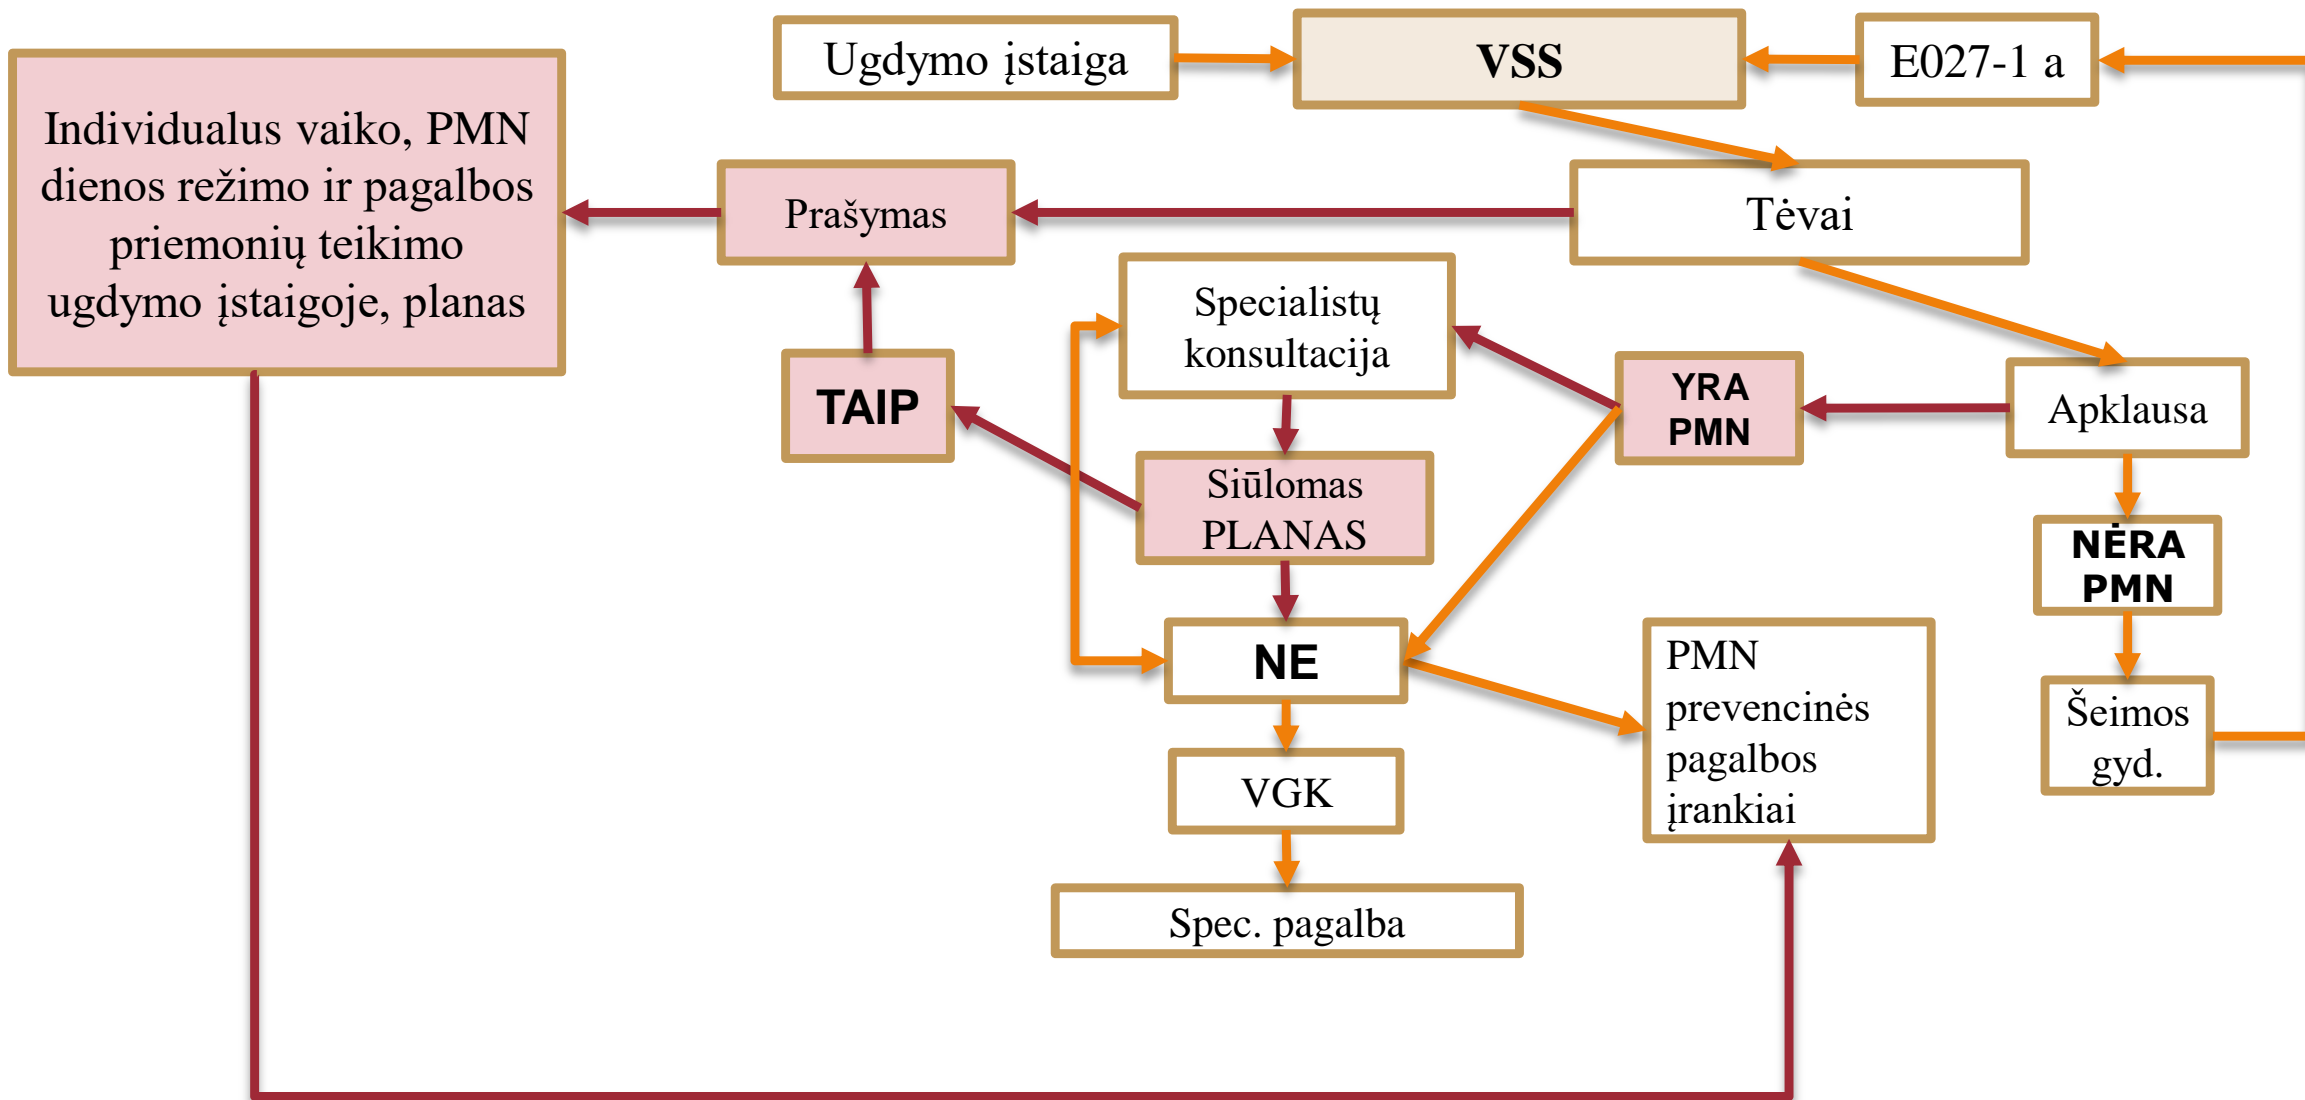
Ugdymo įstaiga

VSS

E027-1 a

Individualus vaiko, PMN dienos režimo ir pagalbos priemonių teikimo ugdymo įstaigoje, planas

Prašymas

Tėvai

Specialistų konsultacija

TAIP

YRA PMN

Apklausa

Siūlomas PLANAS

NĖRA PMN

NE

PMN prevencinės pagalbos įrankiai

Šeimos gyd.

VGK

Spec. pagalba